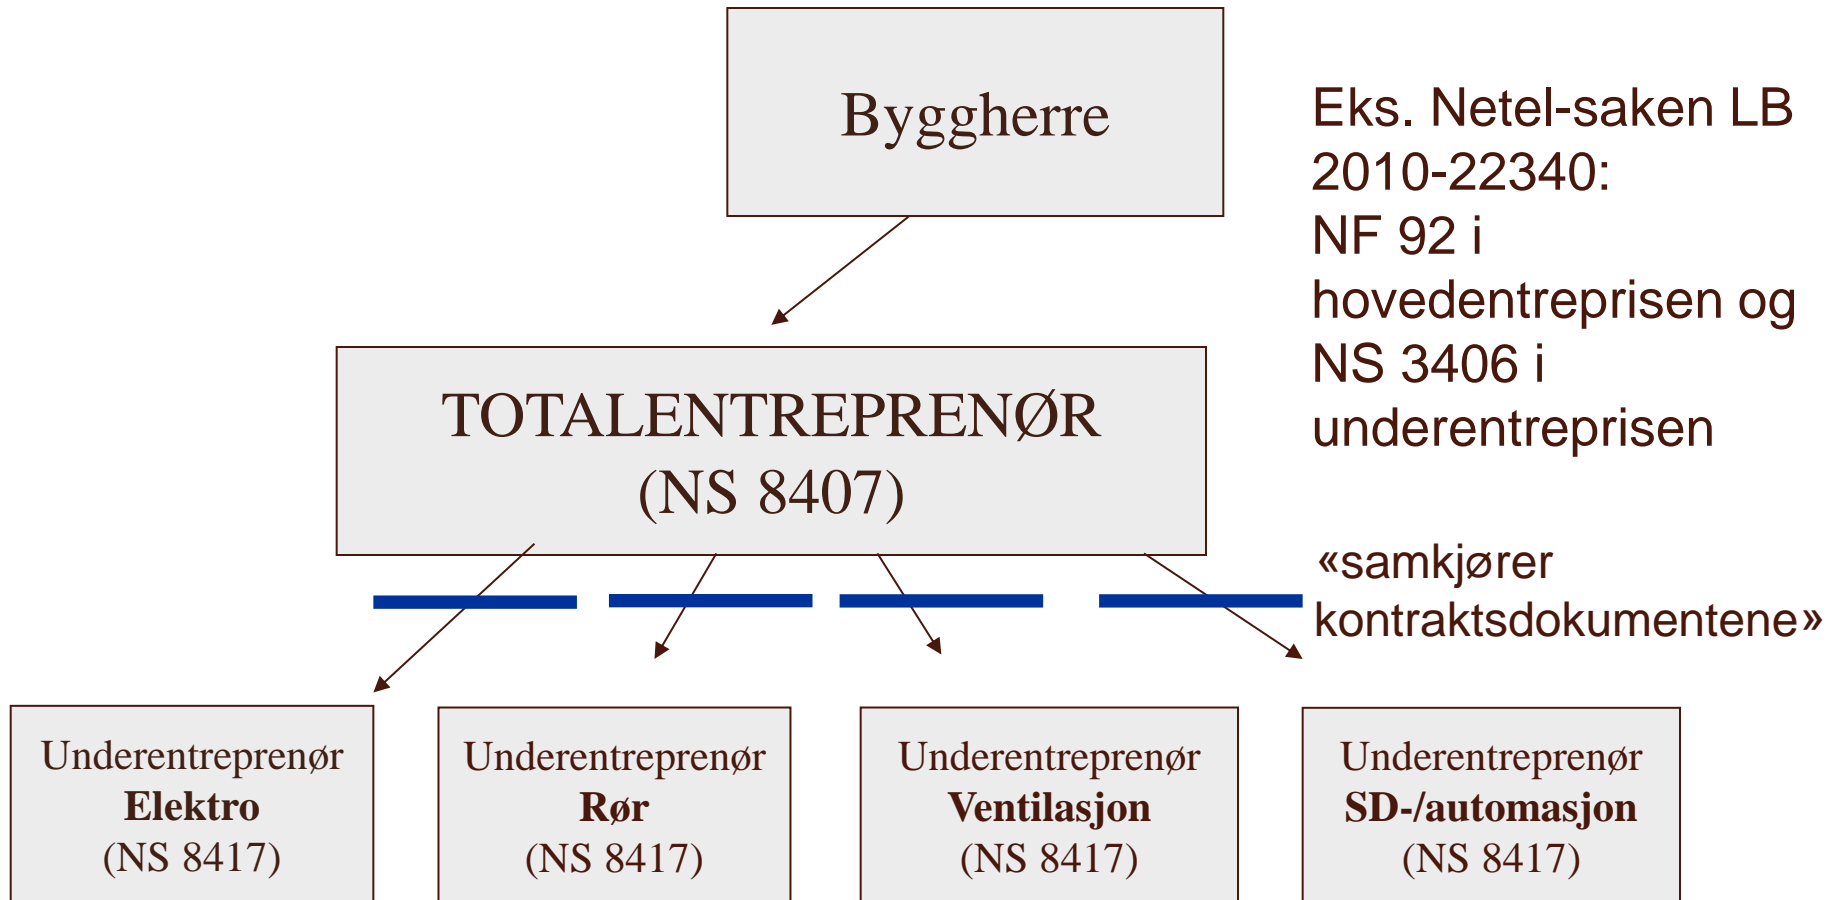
Byggherre

Eks. Netel-saken LB 2010-22340: NF 92 i hovedentreprisen og NS 3406 i underentreprisen

TOTALENTREPRENØR (NS 8407)

«samkjører kontraktsdokumentene»

Underentreprenør **Elektro** (NS 8417)

Underentreprenør **Rør** (NS 8417)

Underentreprenør **Ventilasjon** (NS 8417)

Underentreprenør **SD-/automasjon** (NS 8417)